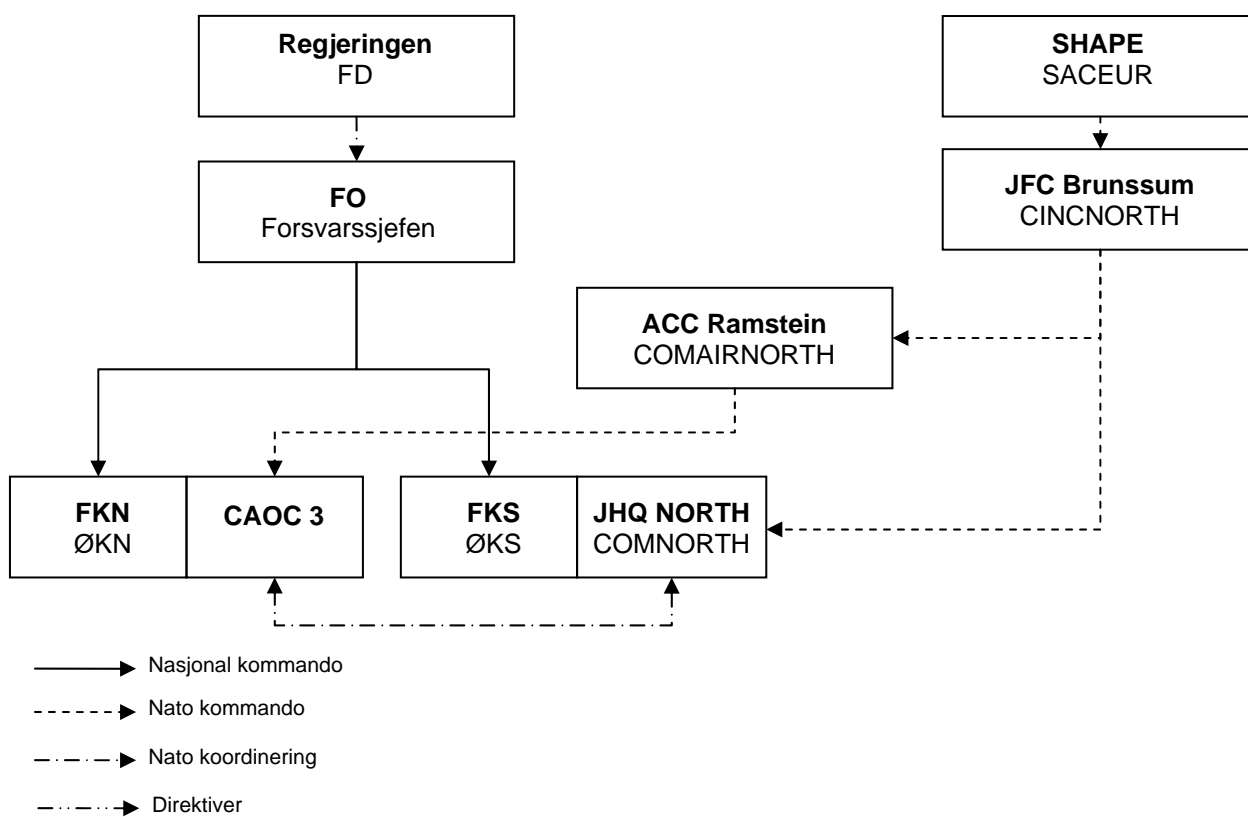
**Regjeringen**
FD

**SHAPE**
SACEUR

**FO**
Forsvarssjefen

**JFC Brunssum**
CINCNORTH

**ACC Ramstein**
COMAIRNORTH

**FKN**
ØKN

**CAOC 3**

**FKS**
ØKS

**JHQ NORTH**
COMNORTH

Nasjonal kommando

Nato kommando

Nato koordinering

Direktiver